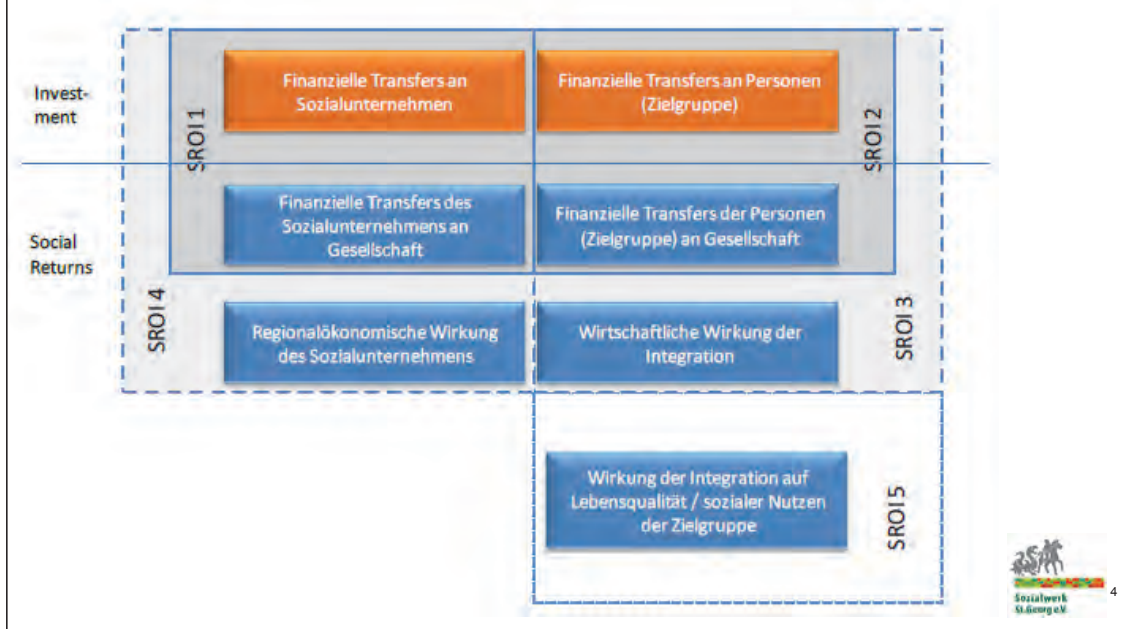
Investment

Finanzielle Transfers an Sozialunternehmen

Finanzielle Transfers an Personen (Zielgruppe)

SROI 1

SROI 2

Social Returns

Finanzielle Transfers des Sozialunternehmens an Gesellschaft

Finanzielle Transfers der Personen (Zielgruppe) an Gesellschaft

SROI 4

SROI 3

Regionalökonomische Wirkung des Sozialunternehmens

Wirtschaftliche Wirkung der Integration

Wirkung der Integration auf Lebensqualität / sozialer Nutzen der Zielgruppe

SROI 5

Sozialwerk St.Georg e.V.

4